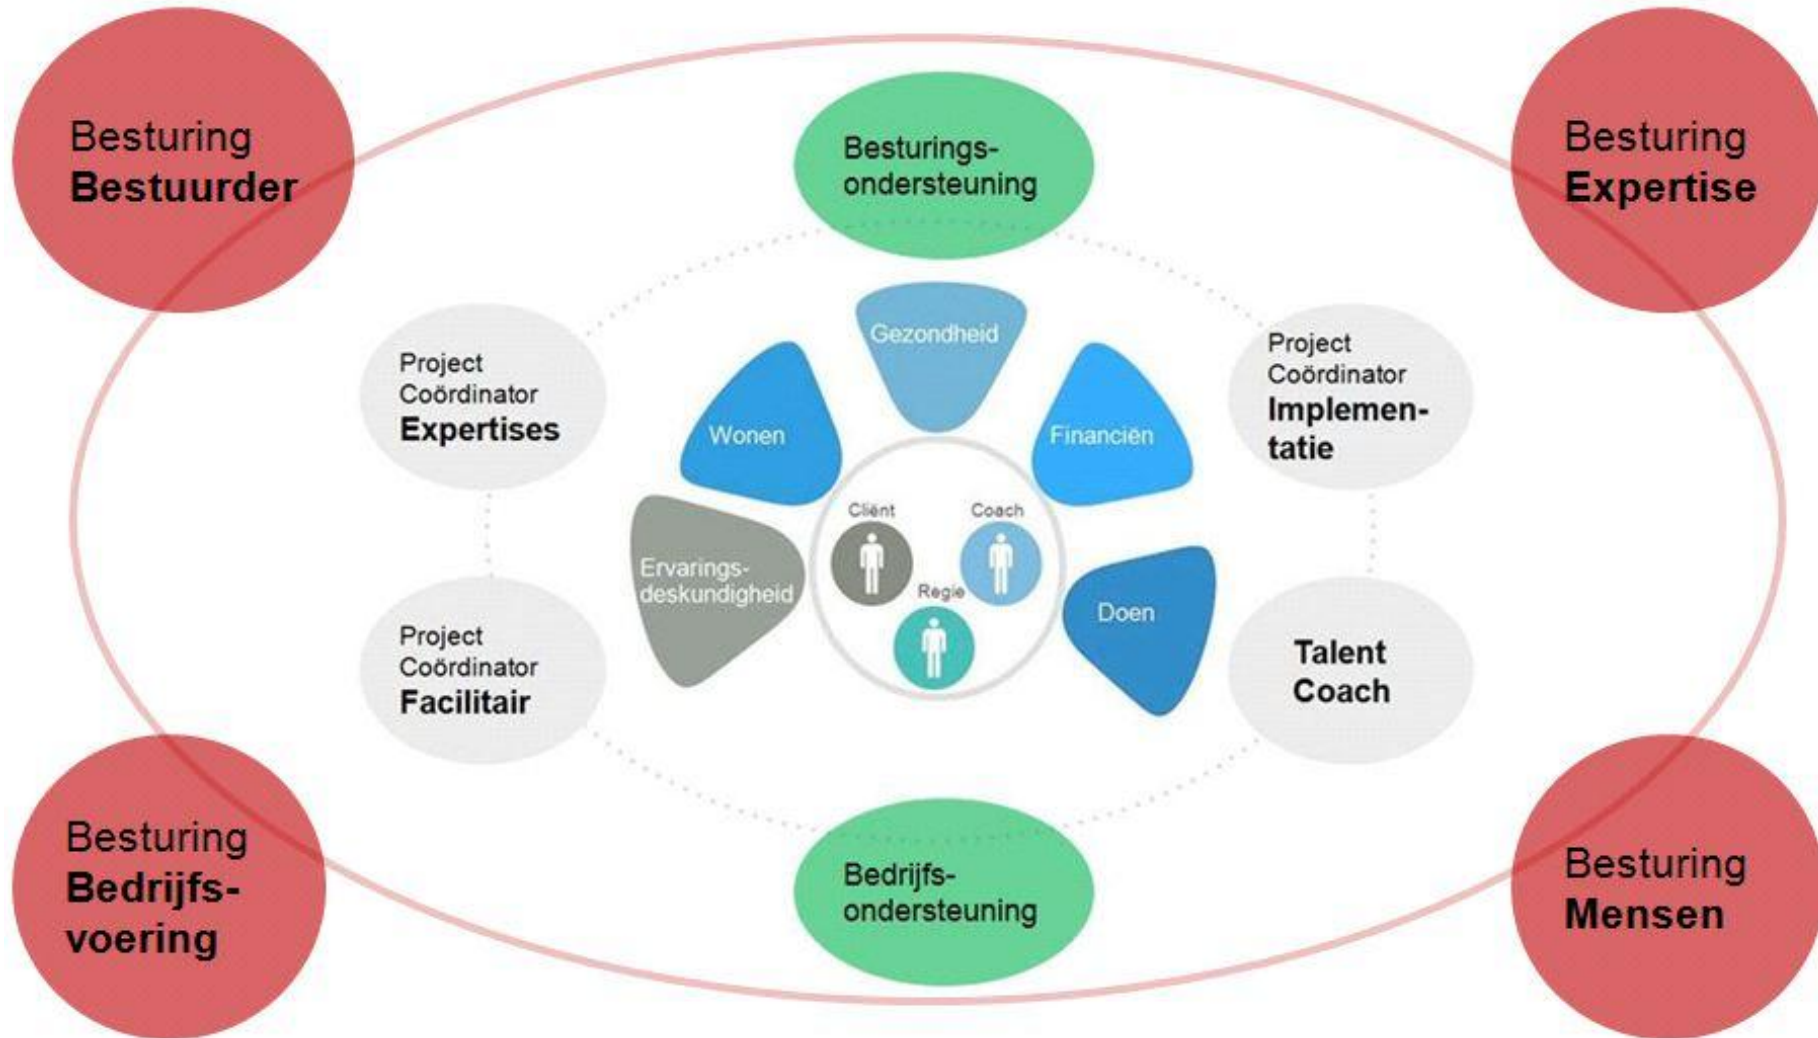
Besturing
Bestuurder

Besturingsondersteuning

Besturing
Expertise

Project
Coördinator
Expertises

Gezondheid

Wonen

Financiën

Project
Coördinator
Implementatie

Cliënt

Coach

Ervaringsdeskundigheid

Regie

Doen

Project
Coördinator
Facilitair

Talent
Coach

Besturing
Bedrijfsvoering

Bedrijfsondersteuning

Besturing
Mensen